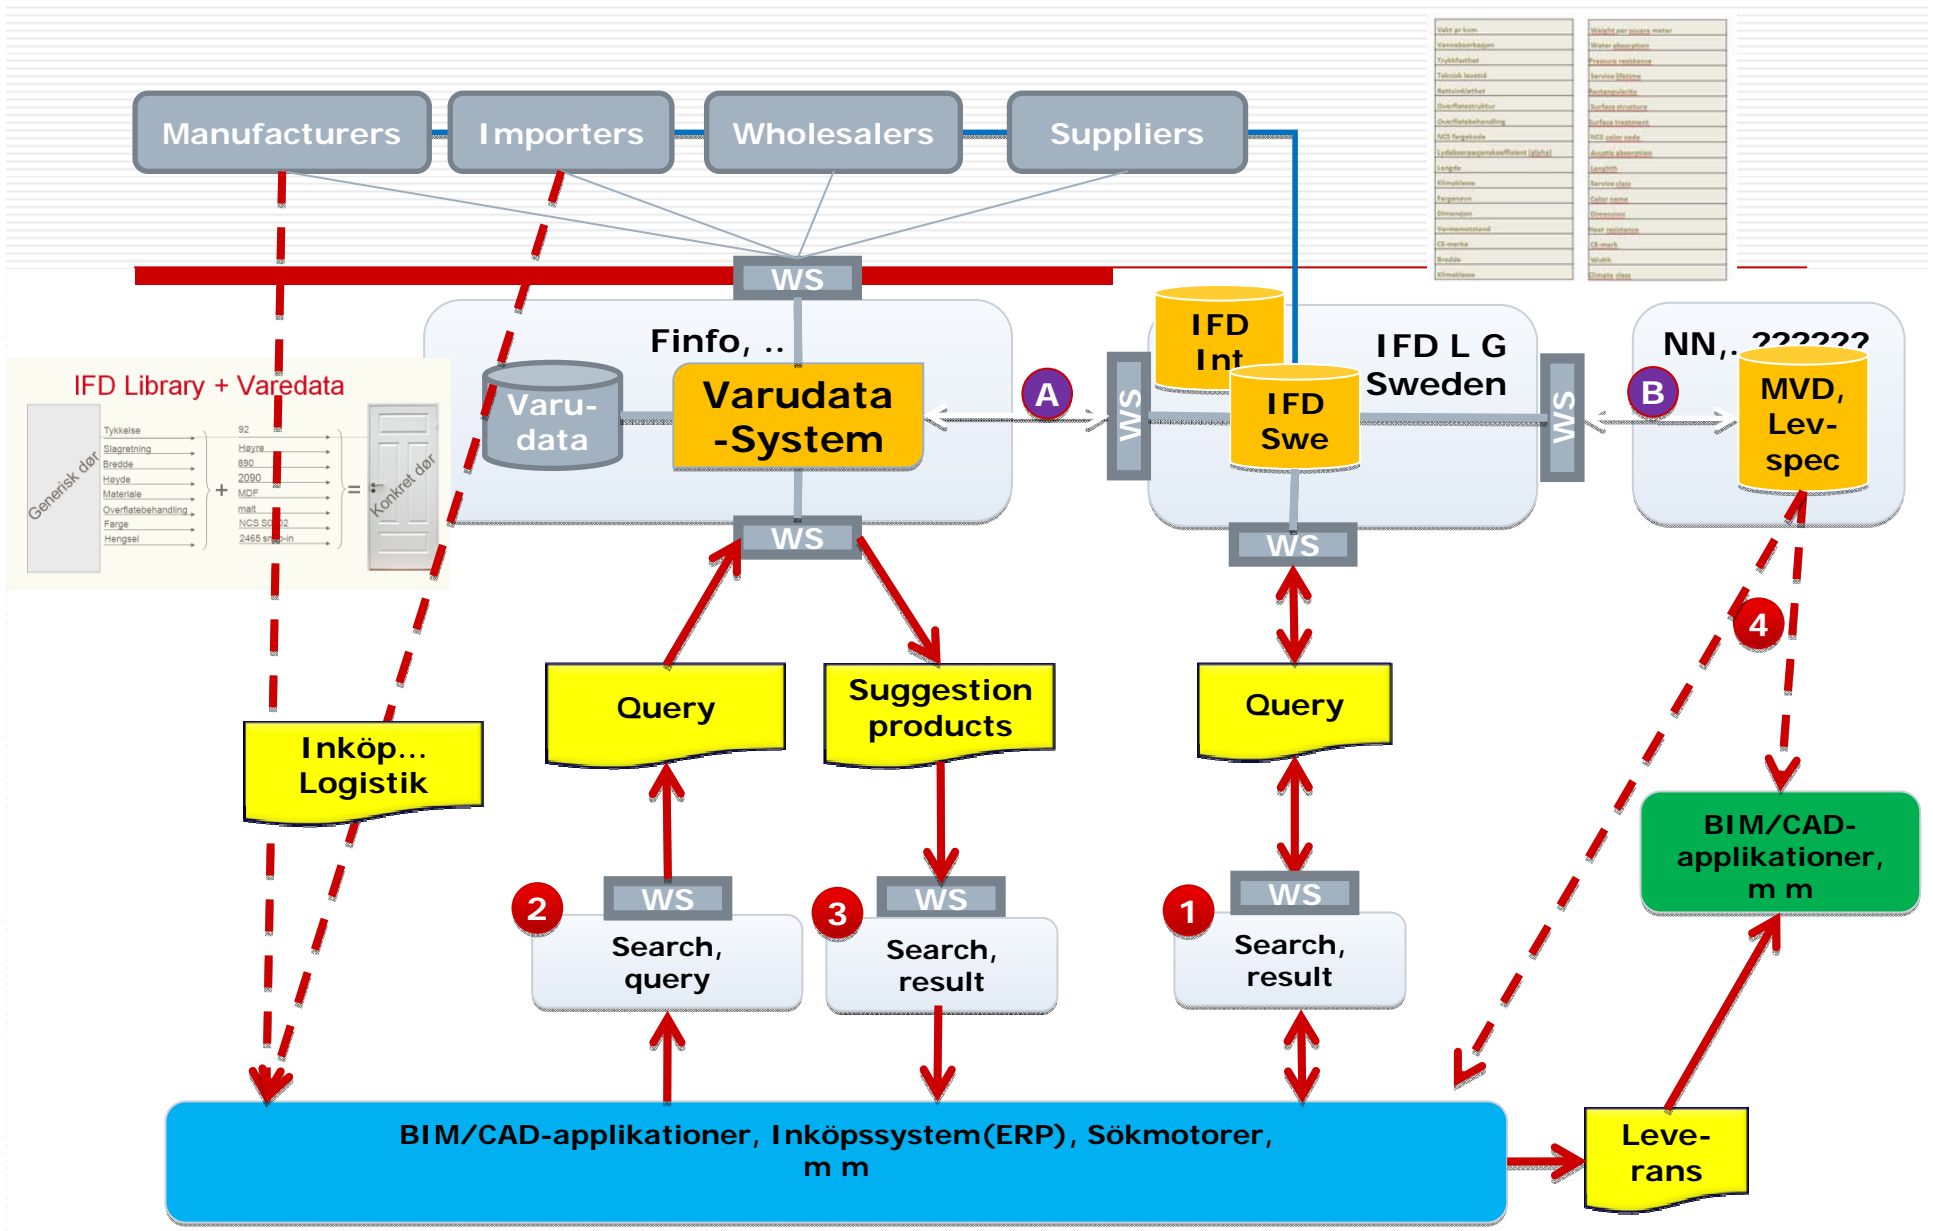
Manufacturers
Importers
Wholesalers
Suppliers

WS

Finfo, ..
Varu-data
Varudata -System

IFD Library + Varedata
Generisk dør
Tykkelse
Slagretning
Bredde
Høyde
Materiale
Overflatebehandling
Farge
Hengsel
92
Høyre
890
2090
MDF
malt
NCS S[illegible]02
2465 s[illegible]-in
Konkret dør

A
WS
IFD Int
IFD Swe
IFD L G Sweden
WS
B
NN,. ??????
MVD, Lev-spec

WS
WS

Query
Suggestion products
Query
Inköp... Logistik

4
BIM/CAD-applikationer, m m

2
WS
Search, query
3
WS
Search, result
1
WS
Search, result

BIM/CAD-applikationer, Inköpssystem(ERP), Sökmotorer, m m
Leve-rans